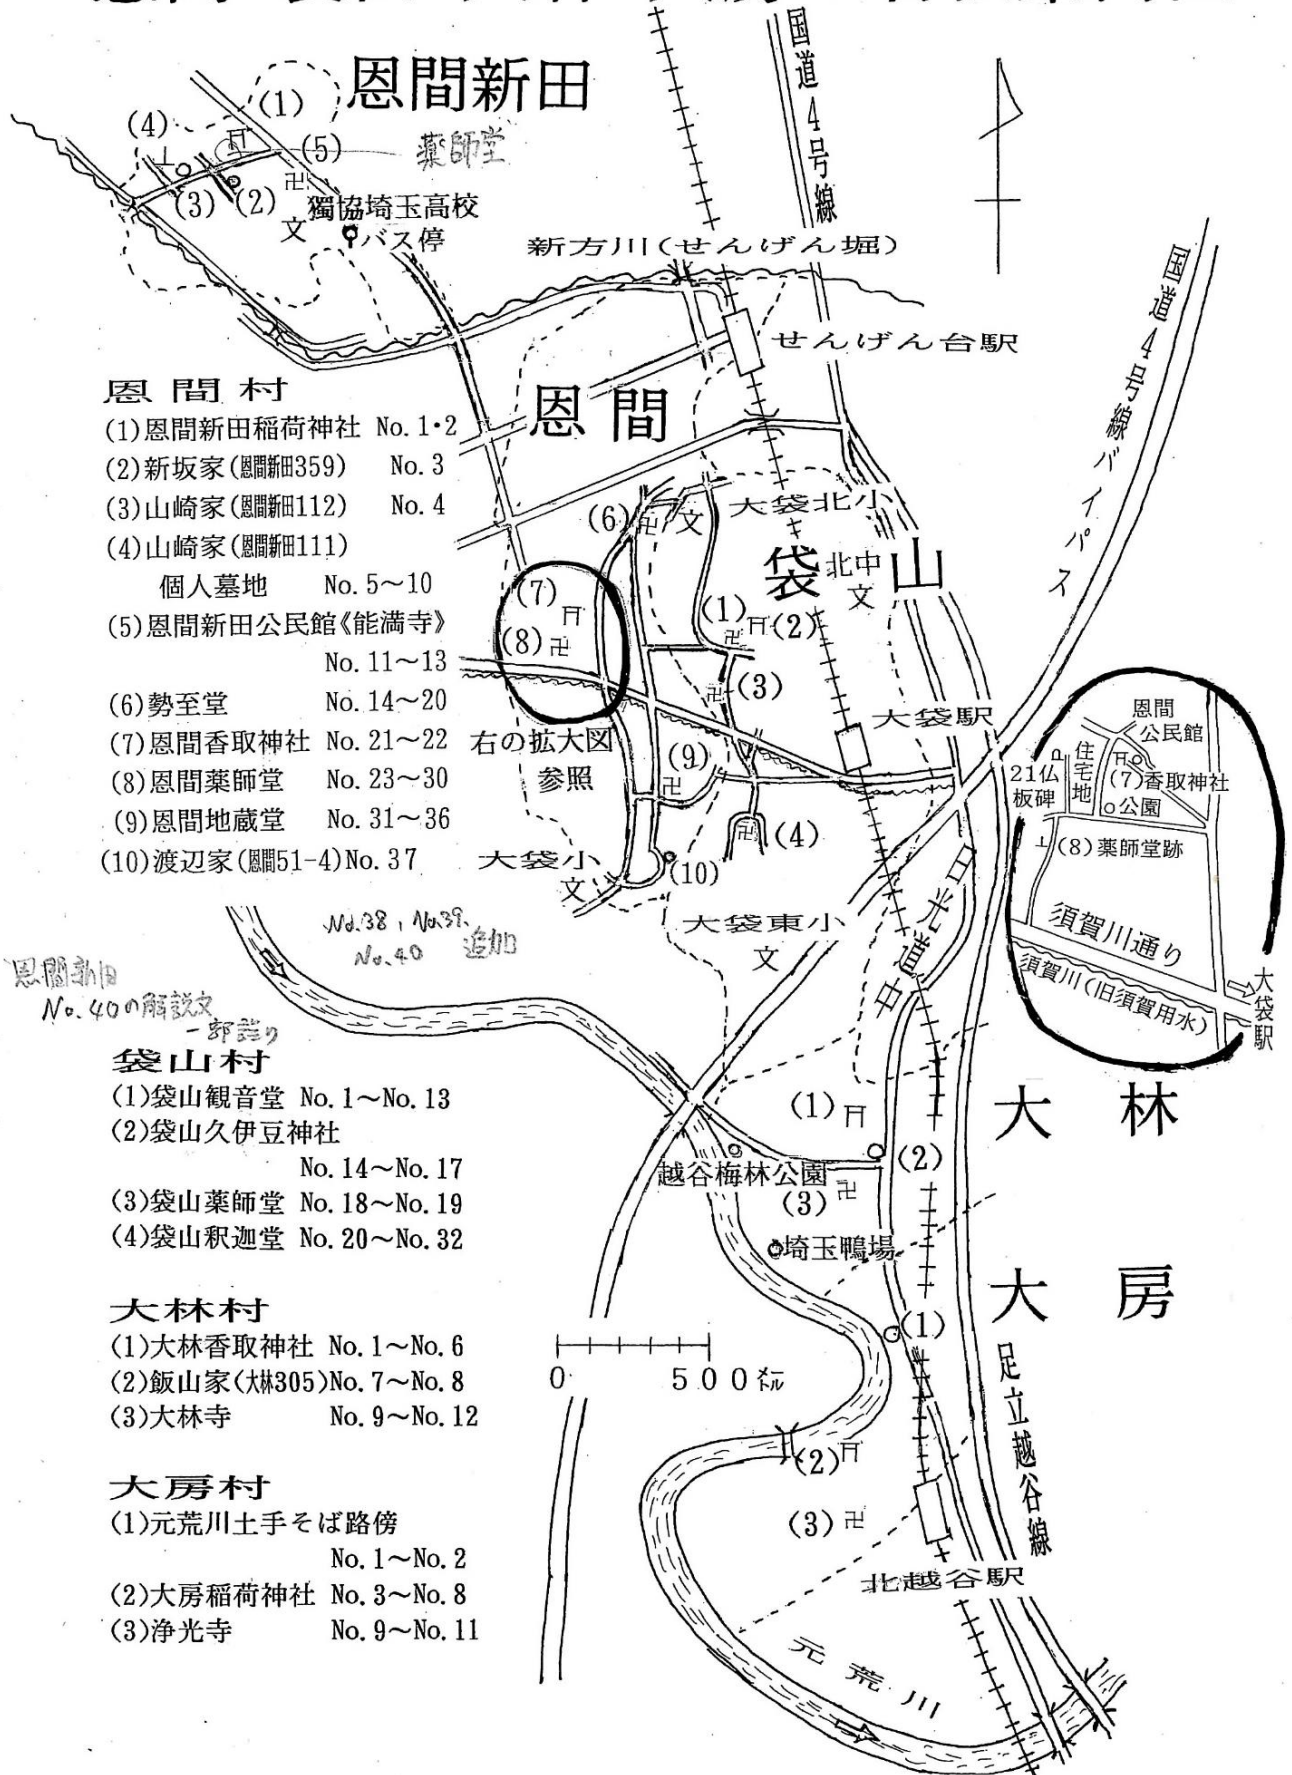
恩間新田
(1)
(4)
(5) 薬師堂
(3) (2)
獨協埼玉高校
文
バス停
国道4号線
新方川(せんげん堀)
国道4号線バイパス
せんげん台駅

恩間村
(1)恩間新田稲荷神社 No. 1・2
(2)新坂家(恩間新田359) No. 3
(3)山崎家(恩間新田112) No. 4
(4)山崎家(恩間新田111) 個人墓地 No. 5~10
(5)恩間新田公民館《能満寺》 No. 11~13
(6)勢至堂 No. 14~20
(7)恩間香取神社 No. 21~22
(8)恩間薬師堂 No. 23~30
(9)恩間地蔵堂 No. 31~36
(10)渡辺家(恩間51-4)No. 37

恩間
(6) 文 大袋北小
袋 北中 文 山
(7)
(8)
(1) (2)
(3)
大袋駅
右の拡大図参照
(9)
(4)
大袋小 文
(10)
大袋東小 文
日光道中

恩間公民館
21仏板碑
住宅地
(7)香取神社
公園
(8)薬師堂跡
須賀川通り
須賀川(旧須賀用水)
大袋駅

No.38, No.39, No.40 追加
恩間新田 No.40の解説文一部誤り

袋山村
(1)袋山観音堂 No. 1~No. 13
(2)袋山久伊豆神社 No. 14~No. 17
(3)袋山薬師堂 No. 18~No. 19
(4)袋山釈迦堂 No. 20~No. 32

大林村
(1)大林香取神社 No. 1~No. 6
(2)飯山家(大林305)No. 7~No. 8
(3)大林寺 No. 9~No. 12

大房村
(1)元荒川土手そば路傍 No. 1~No. 2
(2)大房稲荷神社 No. 3~No. 8
(3)浄光寺 No. 9~No. 11

(1)
(2)
越谷梅林公園
(3)
埼玉鴨場
大 林
大 房
(1)
0 500メートル
(2)
(3)
足立越谷線
北越谷駅
元荒川